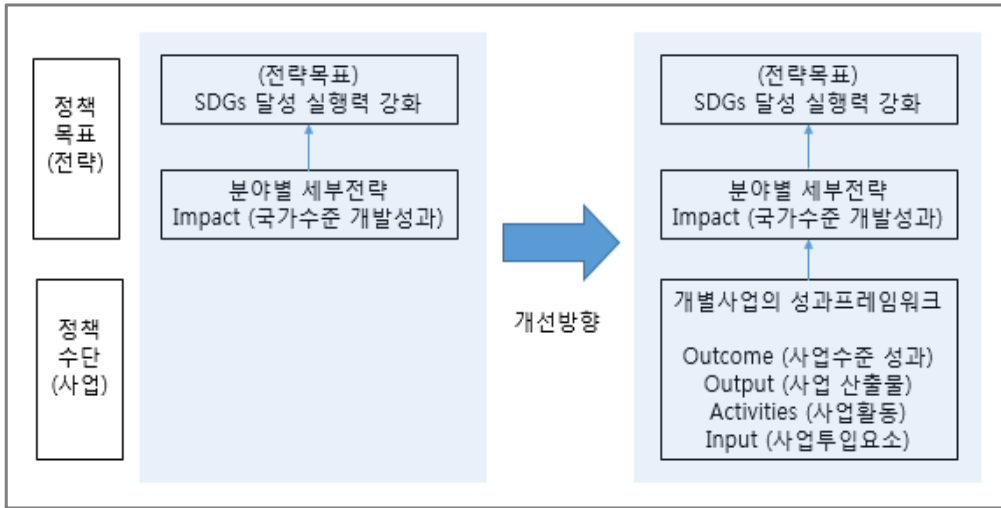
정책
목표
(전략)

정책
수단
(사업)

(전략목표)
SDGs 달성 실행력 강화

분야별 세부전략
Impact (국가수준 개발성과)

개선방향

(전략목표)
SDGs 달성 실행력 강화

분야별 세부전략
Impact (국가수준 개발성과)

개별사업의 성과프레임워크

Outcome (사업수준 성과)
Output (사업 산출물)
Activities (사업활동)
Input (사업투입요소)